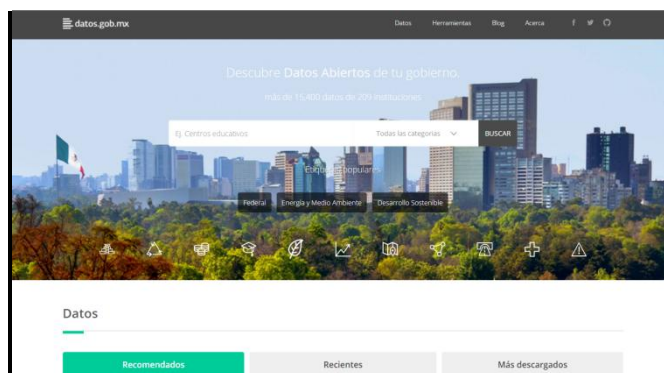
datos.gob.mx

Datos Herramientas Blog Acerca

Descubre Datos Abiertos de tu gobierno.

más de 15,400 datos de 209 instituciones

Ej. Centros educativos

Todas las categorías

BUSCAR

Búsquedas populares

Federal Energía y Medio Ambiente Desarrollo Sostenible

Datos

Recomendados Recientes Más descargados